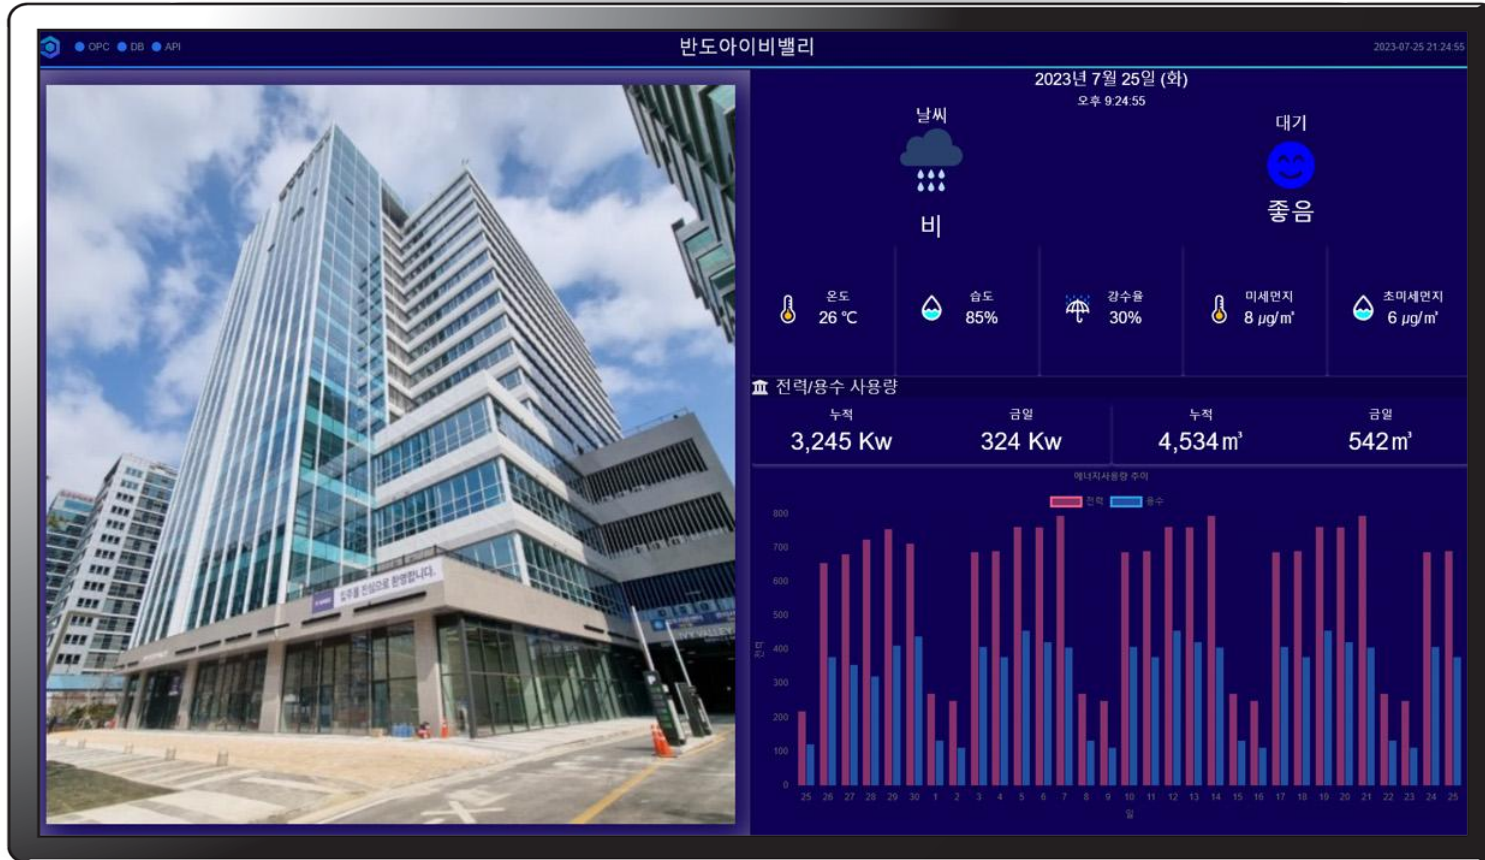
OPC DB API

반도아이비밸리

2023-07-25 21:24:55

입주를 진심으로 환영합니다.

IVY VALLEY

2023년 7월 25일 (화)
오후 9:24:55

날씨
비

대기
좋음

온도
26 ℃

습도
85%

강수율
30%

미세먼지
8 ㎍/㎥

초미세먼지
6 ㎍/㎥

전력/용수 사용량

누적
3,245 Kw

금일
324 Kw

누적
4,534㎥

금일
542㎥

에너지사용량 추이

전력 용수

800
700
600
500
400
300
200
100
0

25 26 27 28 29 30 1 2 3 4 5 6 7 8 9 10 11 12 13 14 15 16 17 18 19 20 21 22 23 24 25

일